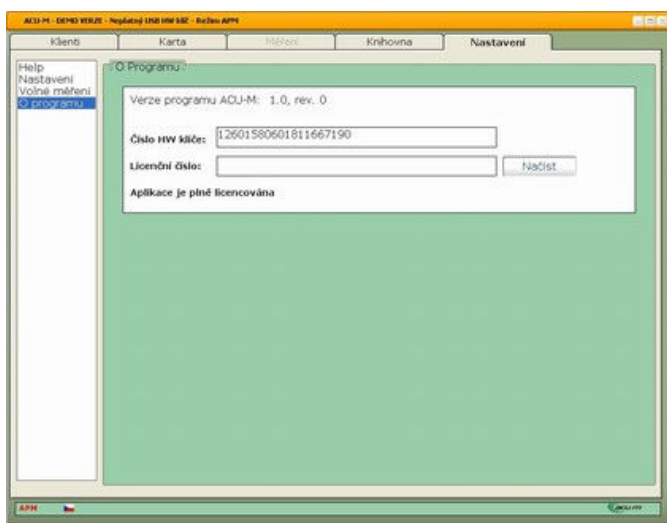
ACU-M - DEMO VERZE - Neplatný USB HW klíč - Režim APM

Klienti | Karta | Měření | Knihovna | Nastavení

Help
Nastavení
Volné měření
O programu

O Programu

Verze programu ACU-M: 1.0, rev. 0

Číslo HW klíče: 12601580601811667190

Licenční číslo:

Načíst

Aplikace je plně licencována

APM

ACU-M